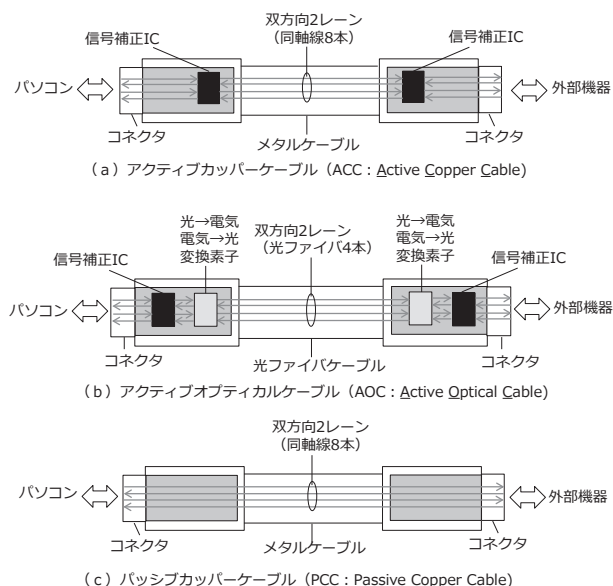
双方向2レーン
（同軸線8本）

信号補正IC

信号補正IC

パソコン

外部機器

コネクタ

メタルケーブル

コネクタ

（a）アクティブカッパーケーブル（ACC：Active Copper Cable）

光→電気
電気→光
変換素子

双方向2レーン
（光ファイバ4本）

光→電気
電気→光
変換素子

信号補正IC

信号補正IC

パソコン

外部機器

コネクタ

光ファイバケーブル

コネクタ

（b）アクティブオプティカルケーブル（AOC：Active Optical Cable）

双方向2レーン
（同軸線8本）

パソコン

外部機器

コネクタ

メタルケーブル

コネクタ

（c）パッシブカッパーケーブル（PCC：Passive Copper Cable）